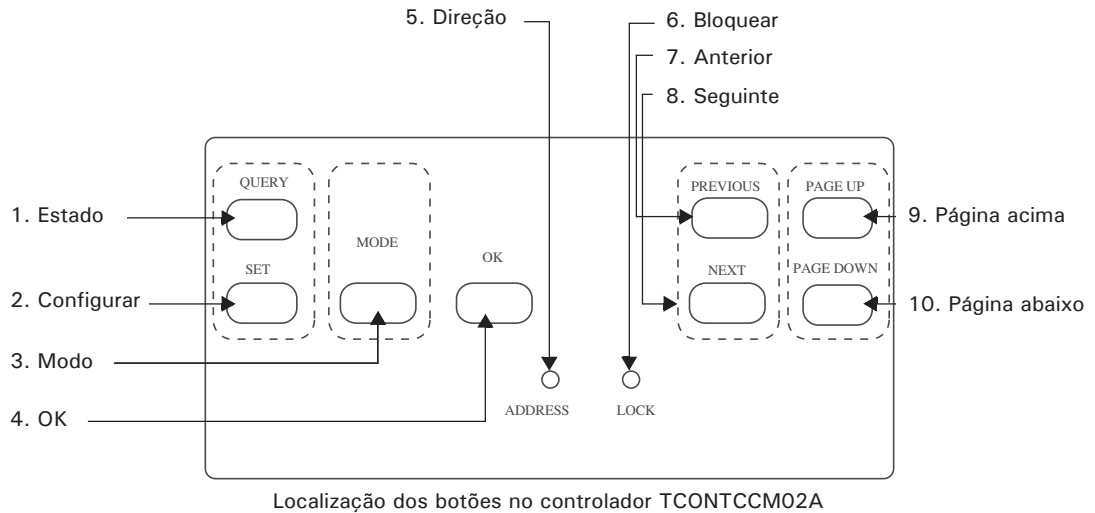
5. Direção

6. Bloquear

7. Anterior

8. Seguinte

QUERY

1. Estado

MODE

OK

PREVIOUS

PAGE UP

9. Página acima

SET

NEXT

PAGE DOWN

2. Configurar

10. Página abaixo

3. Modo

4. OK

ADDRESS

LOCK

Localização dos botões no controlador TCONTCCM02A